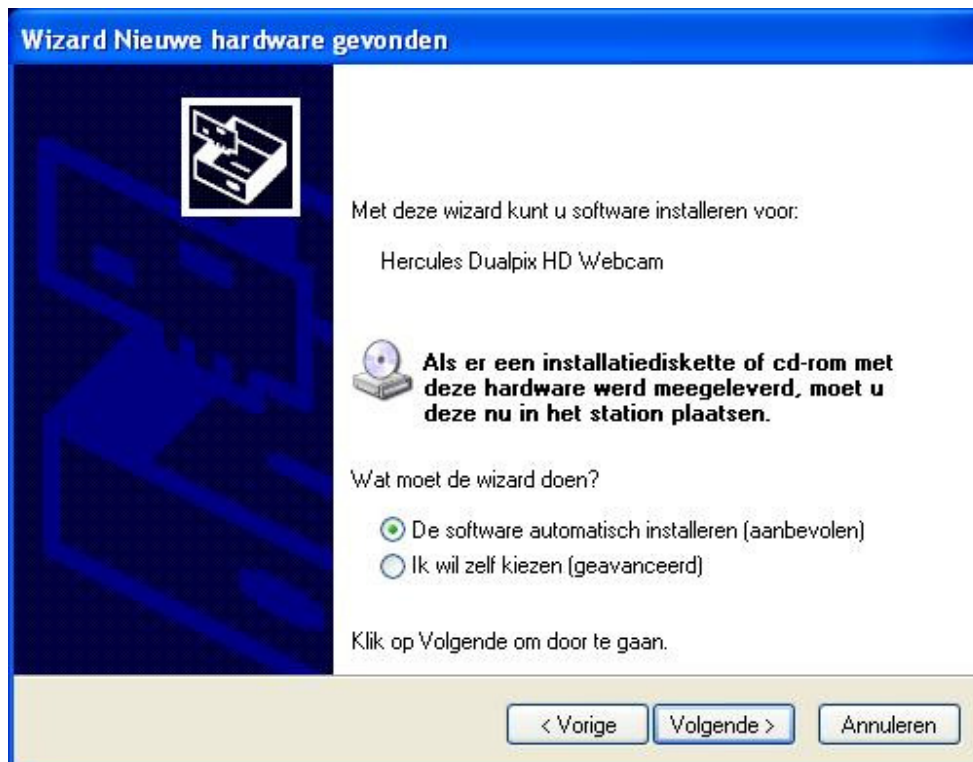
Wizard Nieuwe hardware gevonden

Met deze wizard kunt u software installeren voor:

Hercules Dualpix HD Webcam

Als er een installatiediskette of cd-rom met deze hardware werd meegeleverd, moet u deze nu in het station plaatsen.

Wat moet de wizard doen?

De software automatisch installeren (aanbevolen)
Ik wil zelf kiezen (geavanceerd)

Klik op Volgende om door te gaan.

< Vorige | Volgende > | Annuleren